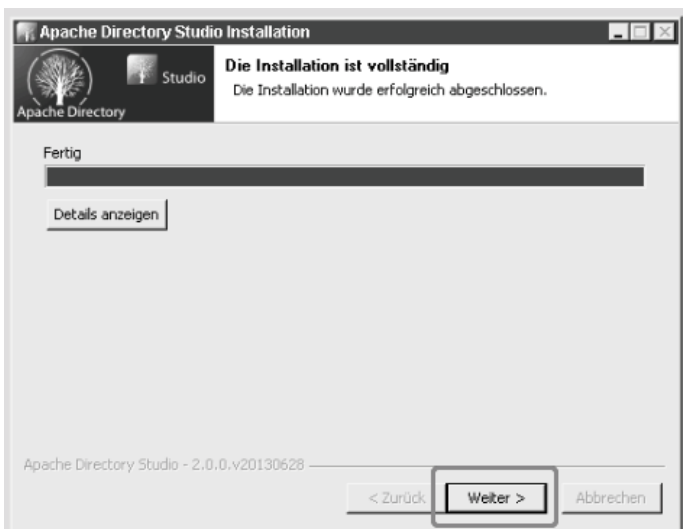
Apache Directory Studio Installation

Studio

Apache Directory

Die Installation ist vollständig

Die Installation wurde erfolgreich abgeschlossen.

Fertig

Details anzeigen

Apache Directory Studio - 2.0.0.v20130628

< Zurück

Weiter >

Abbrechen